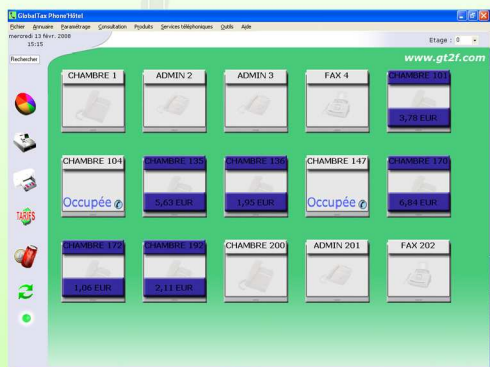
GlobalTax Phone Hôtel

Fichier Annuaire Paramétrage Consultation Produits Services téléphoniques Outils Aide

mercredi 13 févr. 2008
15:15

Etage : 0

Rechercher

www.gt2f.com

TARIFS

| CHAMBRE 1 | ADMIN 2 | ADMIN 3 | FAX 4 | CHAMBRE 101 |
|---|---|---|---|---|
| | | | | 3,78 EUR |

| CHAMBRE 104 | CHAMBRE 135 | CHAMBRE 136 | CHAMBRE 147 | CHAMBRE 170 |
|---|---|---|---|---|
| Occupée | 5,63 EUR | 1,95 EUR | Occupée | 6,84 EUR |

| CHAMBRE 172 | CHAMBRE 192 | CHAMBRE 200 | ADMIN 201 | FAX 202 |
|---|---|---|---|---|
| 1,06 EUR | 2,11 EUR | | | |